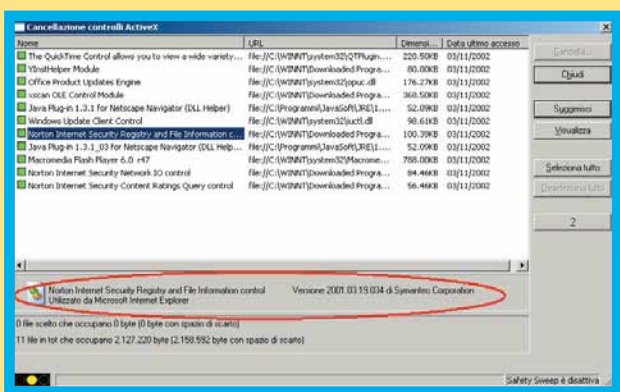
Cancellazione controlli ActiveX

| Nome | URL | Dimensi... | Data ultimo accesso |
|---|---|---|---|
| The QuickTime Control allows you to view a wide variety... | file://C:\WINNT\system32\QTPlugin.... | 220.50KB | 03/11/2002 |
| YInstHelper Module | file://C:\WINNT\Downloaded Progra... | 80.00KB | 03/11/2002 |
| Office Product Updates Engine | file://C:\WINNT\system32\opuc.dll | 176.27KB | 03/11/2002 |
| xscan OLE Control Module | file://C:\WINNT\Downloaded Progra... | 368.50KB | 03/11/2002 |
| Java Plug-in 1.3.1 for Netscape Navigator (DLL Helper) | file://C:\Programmi\JavaSoft\JRE\1... | 52.09KB | 03/11/2002 |
| Windows Update Client Control | file://C:\WINNT\system32\iuctl.dll | 98.61KB | 03/11/2002 |
| Norton Internet Security Registry and File Information c... | file://C:\WINNT\Downloaded Progra... | 100.39KB | 03/11/2002 |
| Java Plug-in 1.3.1_03 for Netscape Navigator (DLL Help... | file://C:\Programmi\JavaSoft\JRE\1... | 52.09KB | 03/11/2002 |
| Macromedia Flash Player 6.0 r47 | file://C:\WINNT\system32\Macrome... | 788.00KB | 03/11/2002 |
| Norton Internet Security Network IO control | file://C:\WINNT\Downloaded Progra... | 84.46KB | 03/11/2002 |
| Norton Internet Security Content Ratings Query control | file://C:\WINNT\Downloaded Progra... | 56.46KB | 03/11/2002 |

Cancella...
Chiudi
Suggerisci
Visualizza
Seleziona tutto
Deseleziona tutto
?

Norton Internet Security Registry and File Information control
Utilizzato da Microsoft Internet Explorer
Versione 2001.03.19.034 di Symantec Corporation

0 file scelto che occupano 0 byte (0 byte con spazio di scarto)
11 file in tot che occupano 2.127.220 byte (2.158.592 byte con spazio di scarto)

Safety Sweep è disattiva